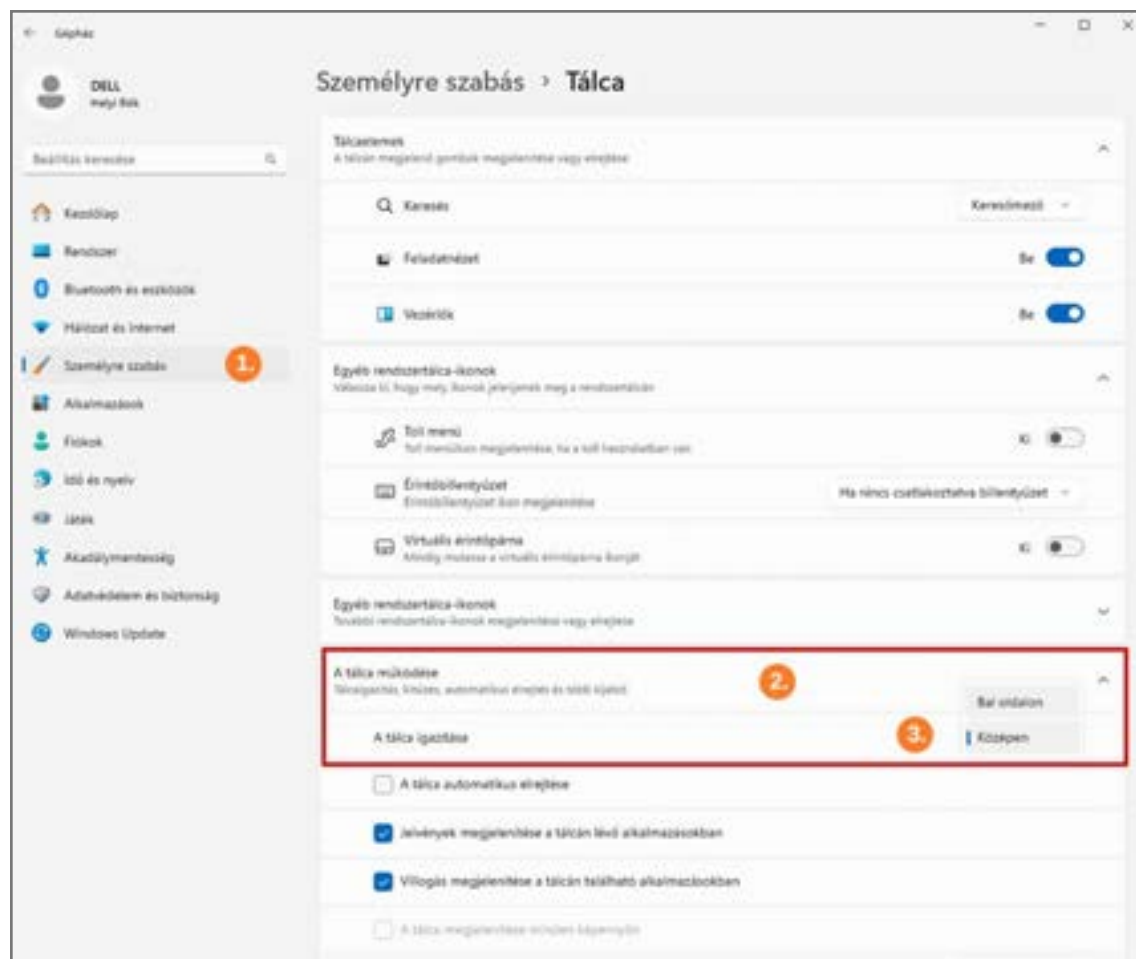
Gépház

DELL
Helyi fiók

Beállítás keresése

Kezdőlap
Rendszer
Bluetooth és eszközök
Hálózat és internet
Személyre szabás
1.
Alkalmazások
Fiókok
Idő és nyelv
Játék
Akadálymentesség
Adatvédelem és biztonság
Windows Update

Személyre szabás › Tálca

Tálcaelemek
A tálcán megjelenő gombok megjelenítése vagy elrejtése

Keresés
Keresőmező

Feladatnézet
Be

Vezérlők
Be

Egyéb rendszertálca-ikonok
Válassza ki, hogy mely ikonok jelenjenek meg a rendszertálcán

Toll menü
Toll menüikon megjelenítése, ha a toll használatban van
Ki

Érintőbillentyűzet
Érintőbillentyűzet ikon megjelenítése
Ha nincs csatlakoztatva billentyűzet

Virtuális érintőpárna
Mindig mutassa a virtuális érintőpárna ikonját
Ki

Egyéb rendszertálca-ikonok
További rendszertálca-ikonok megjelenítése vagy elrejtése

A tálca működése
Tálcaigazítás, kitűzés, automatikus elrejtés és több kijelző
2.
Bal oldalon
A tálca igazítása
3.
Középen

A tálca automatikus elrejtése

Jelvények megjelenítése a tálcán lévő alkalmazásokban

Villogás megjelenítése a tálcán található alkalmazásokban

A tálca megjelenítése minden képernyőn